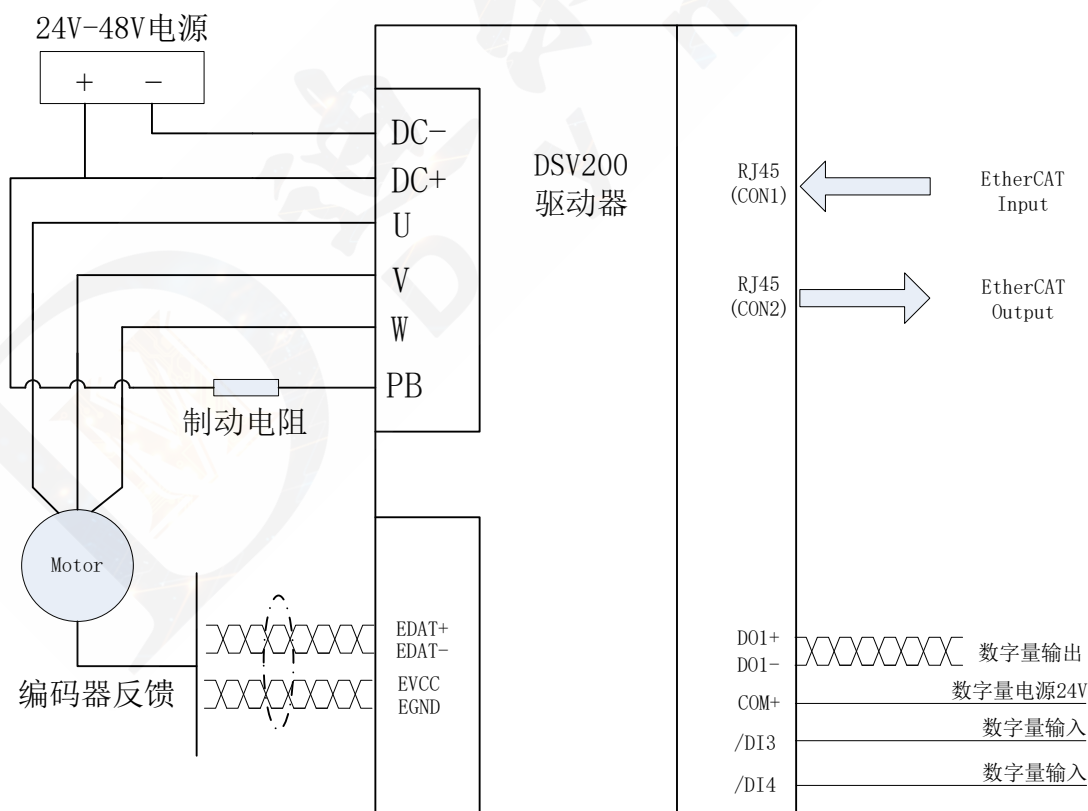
24V-48V电源

+ −

DC−
DC+
U
V
W
PB

制动电阻

DSV200
驱动器

RJ45
(CON1)

EtherCAT
Input

RJ45
(CON2)

EtherCAT
Output

Motor

EDAT+
EDAT−
EVCC
EGND

编码器反馈

DO1+
DO1−
数字量输出

COM+
数字量电源24V

/DI3
数字量输入

/DI4
数字量输入